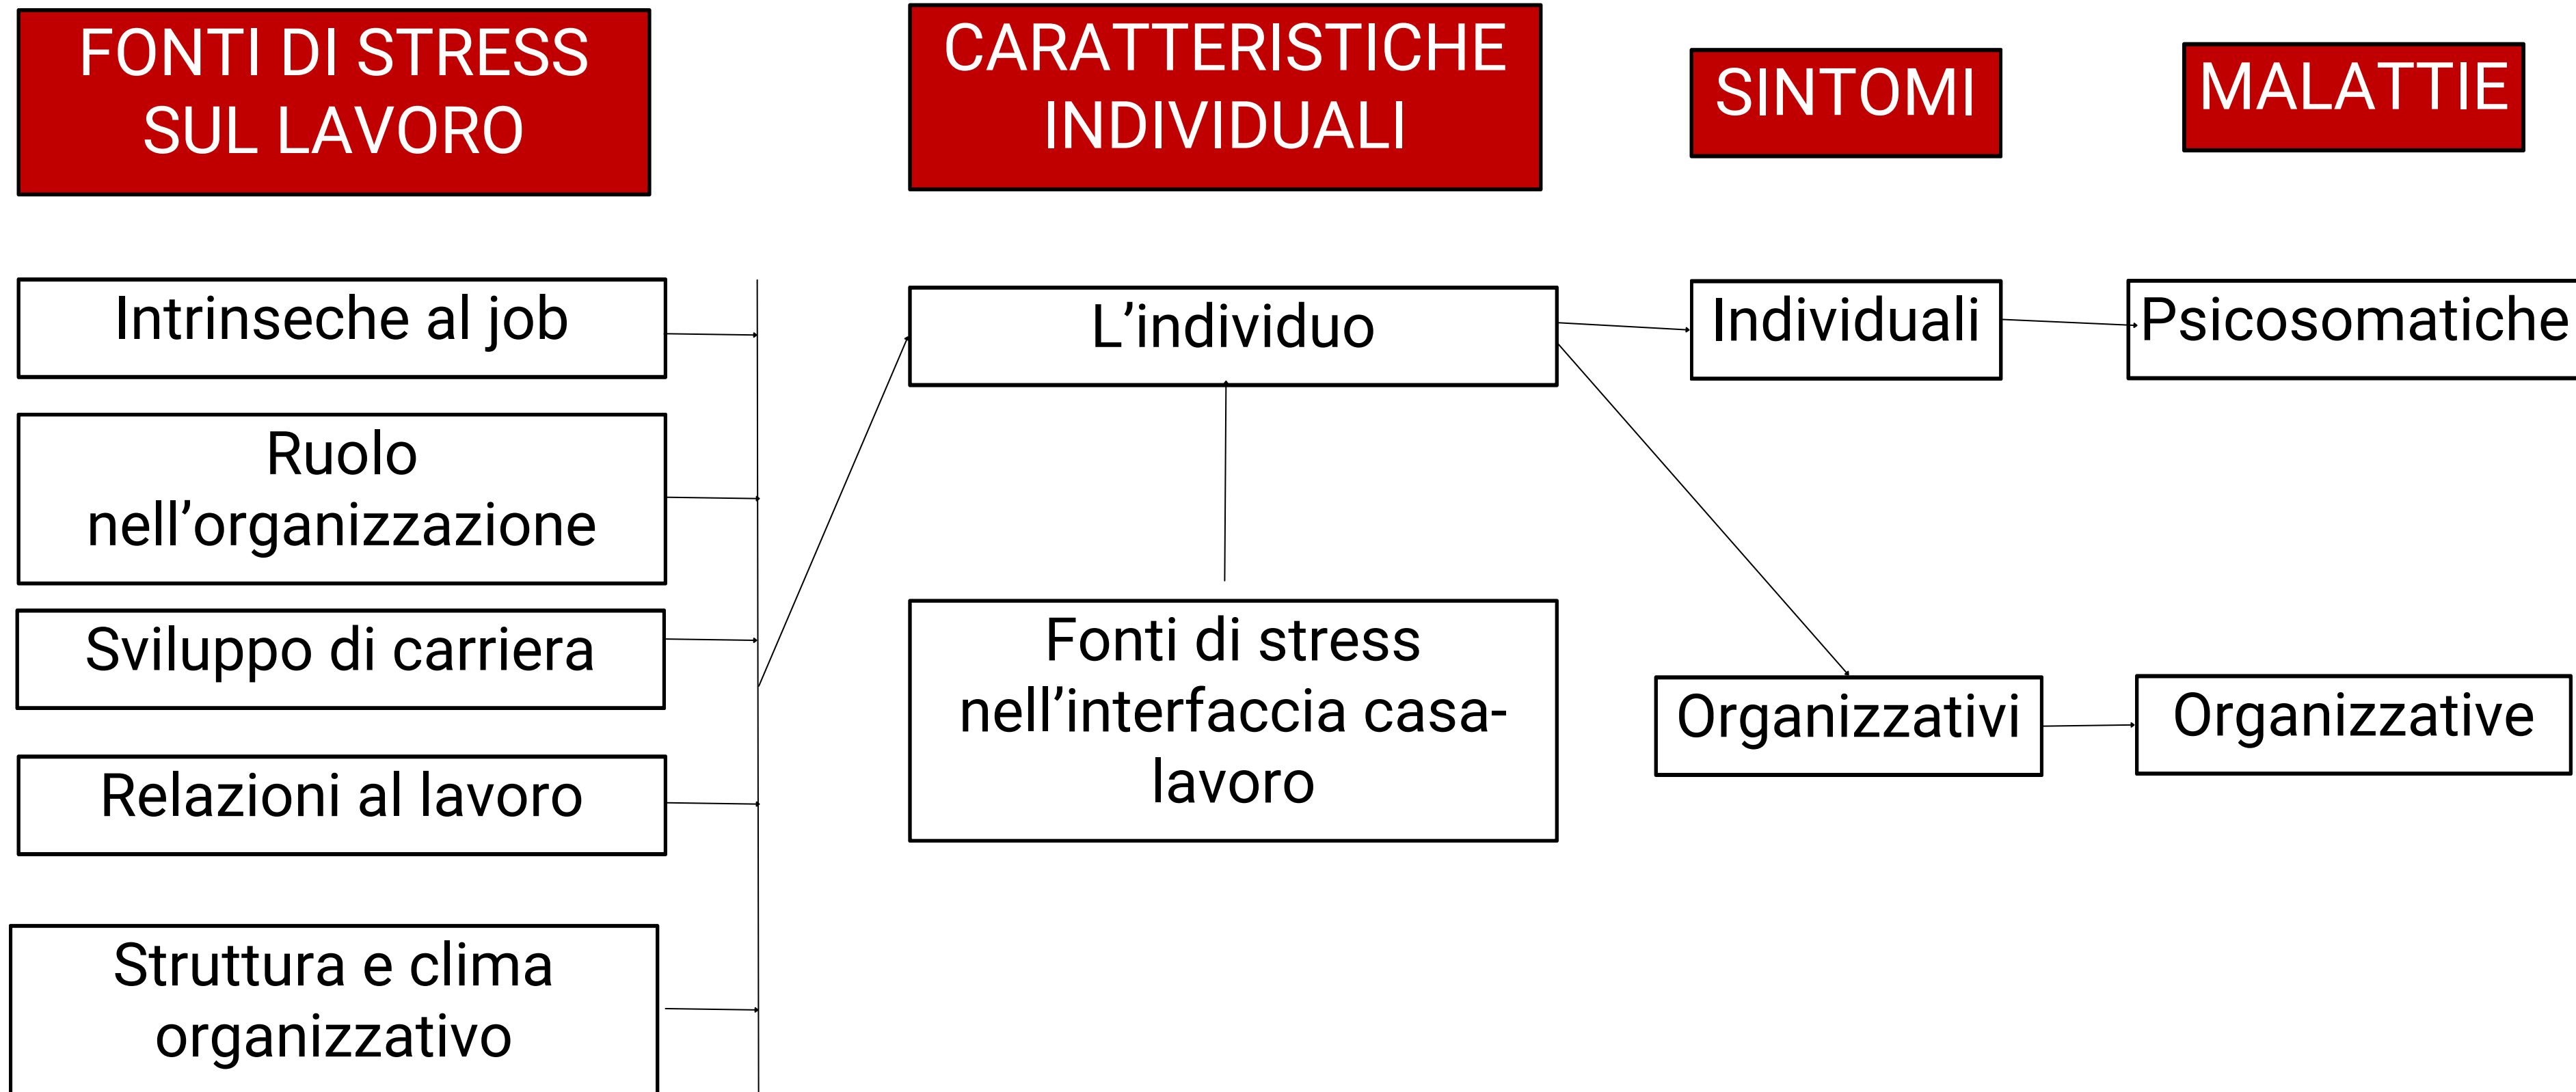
FONTI DI STRESS SUL LAVORO

CARATTERISTICHE INDIVIDUALI

SINTOMI

MALATTIE

Intrinseche al job

Ruolo nell’organizzazione

Sviluppo di carriera

Relazioni al lavoro

Struttura e clima organizzativo

L’individuo

Fonti di stress nell’interfaccia casa-lavoro

Individuali

Organizzativi

Psicosomatiche

Organizzative